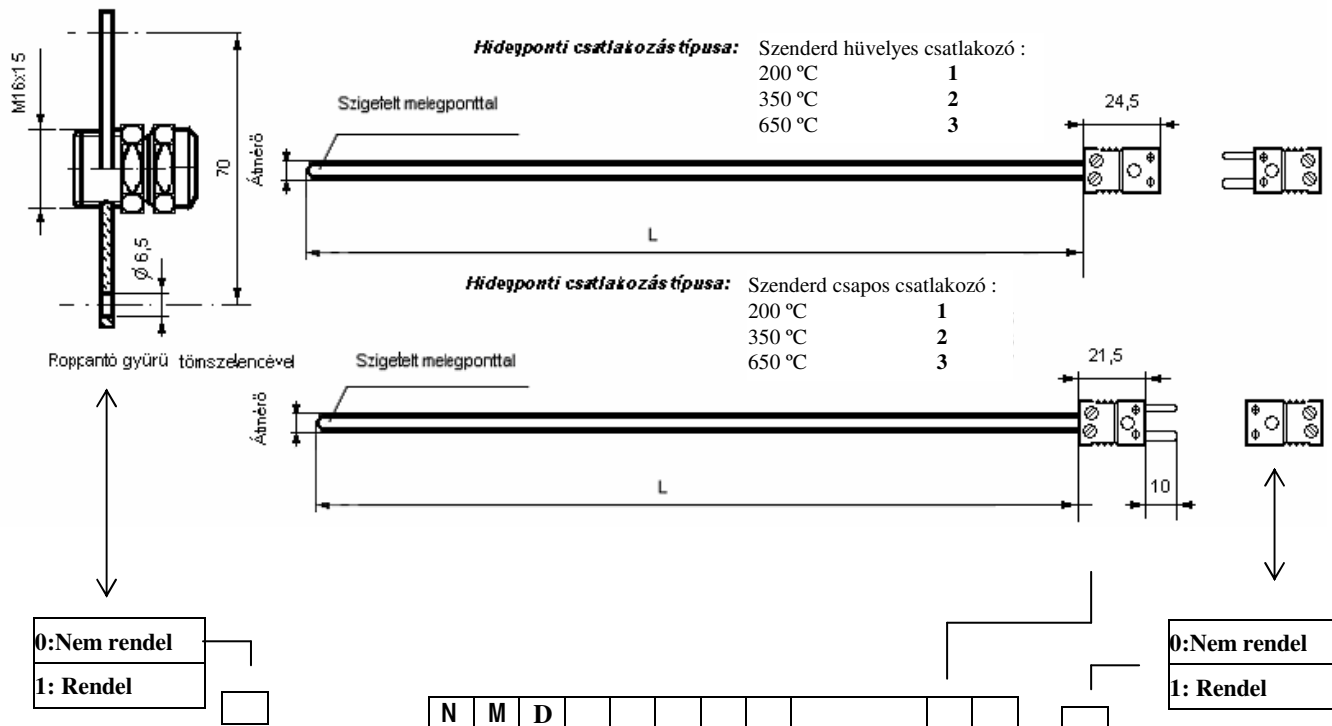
M16x1,5

70

ø 6,5

Roppantó gyürü tömszelencével

Hidegponti csatlakozás típusa: Szenderd hüvelyes csatlakozó :
200 ºC 1
350 ºC 2
650 ºC 3

Szigetelt melegponttal

Átmérő

24,5

L

Hidegponti csatlakozás típusa: Szenderd csapos csatlakozó :
200 ºC 1
350 ºC 2
650 ºC 3

Szigetelt melegponttal

21,5

Átmérő

L

10

| 0:Nem rendel |
|---|
| 1: Rendel |

| N | M | D | | | | | | | | | |
|---|---|---|---|---|---|---|---|---|---|---|---|

| 0:Nem rendel |
|---|
| 1: Rendel |